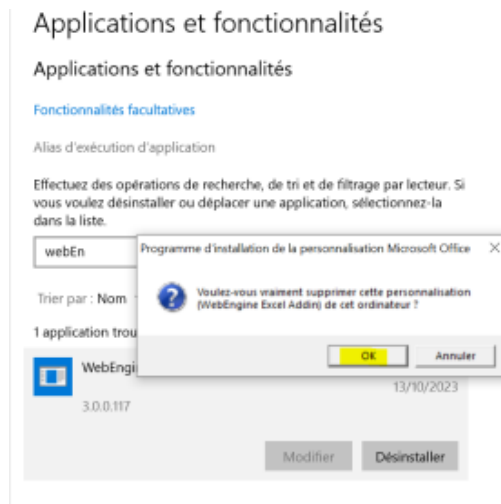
Applications et fonctionnalités

Applications et fonctionnalités

Fonctionnalités facultatives

Alias d'exécution d'application

Effectuez des opérations de recherche, de tri et de filtrage par lecteur. Si vous voulez désinstaller ou déplacer une application, sélectionnez-la dans la liste.

webEn

Trier par : Nom

1 application trou

WebEngi

3.0.0.117

13/10/2023

Modifier

Désinstaller

Programme d'installation de la personnalisation Microsoft Office

×

Voulez-vous vraiment supprimer cette personnalisation (WebEngine Excel Addin) de cet ordinateur ?

OK

Annuler